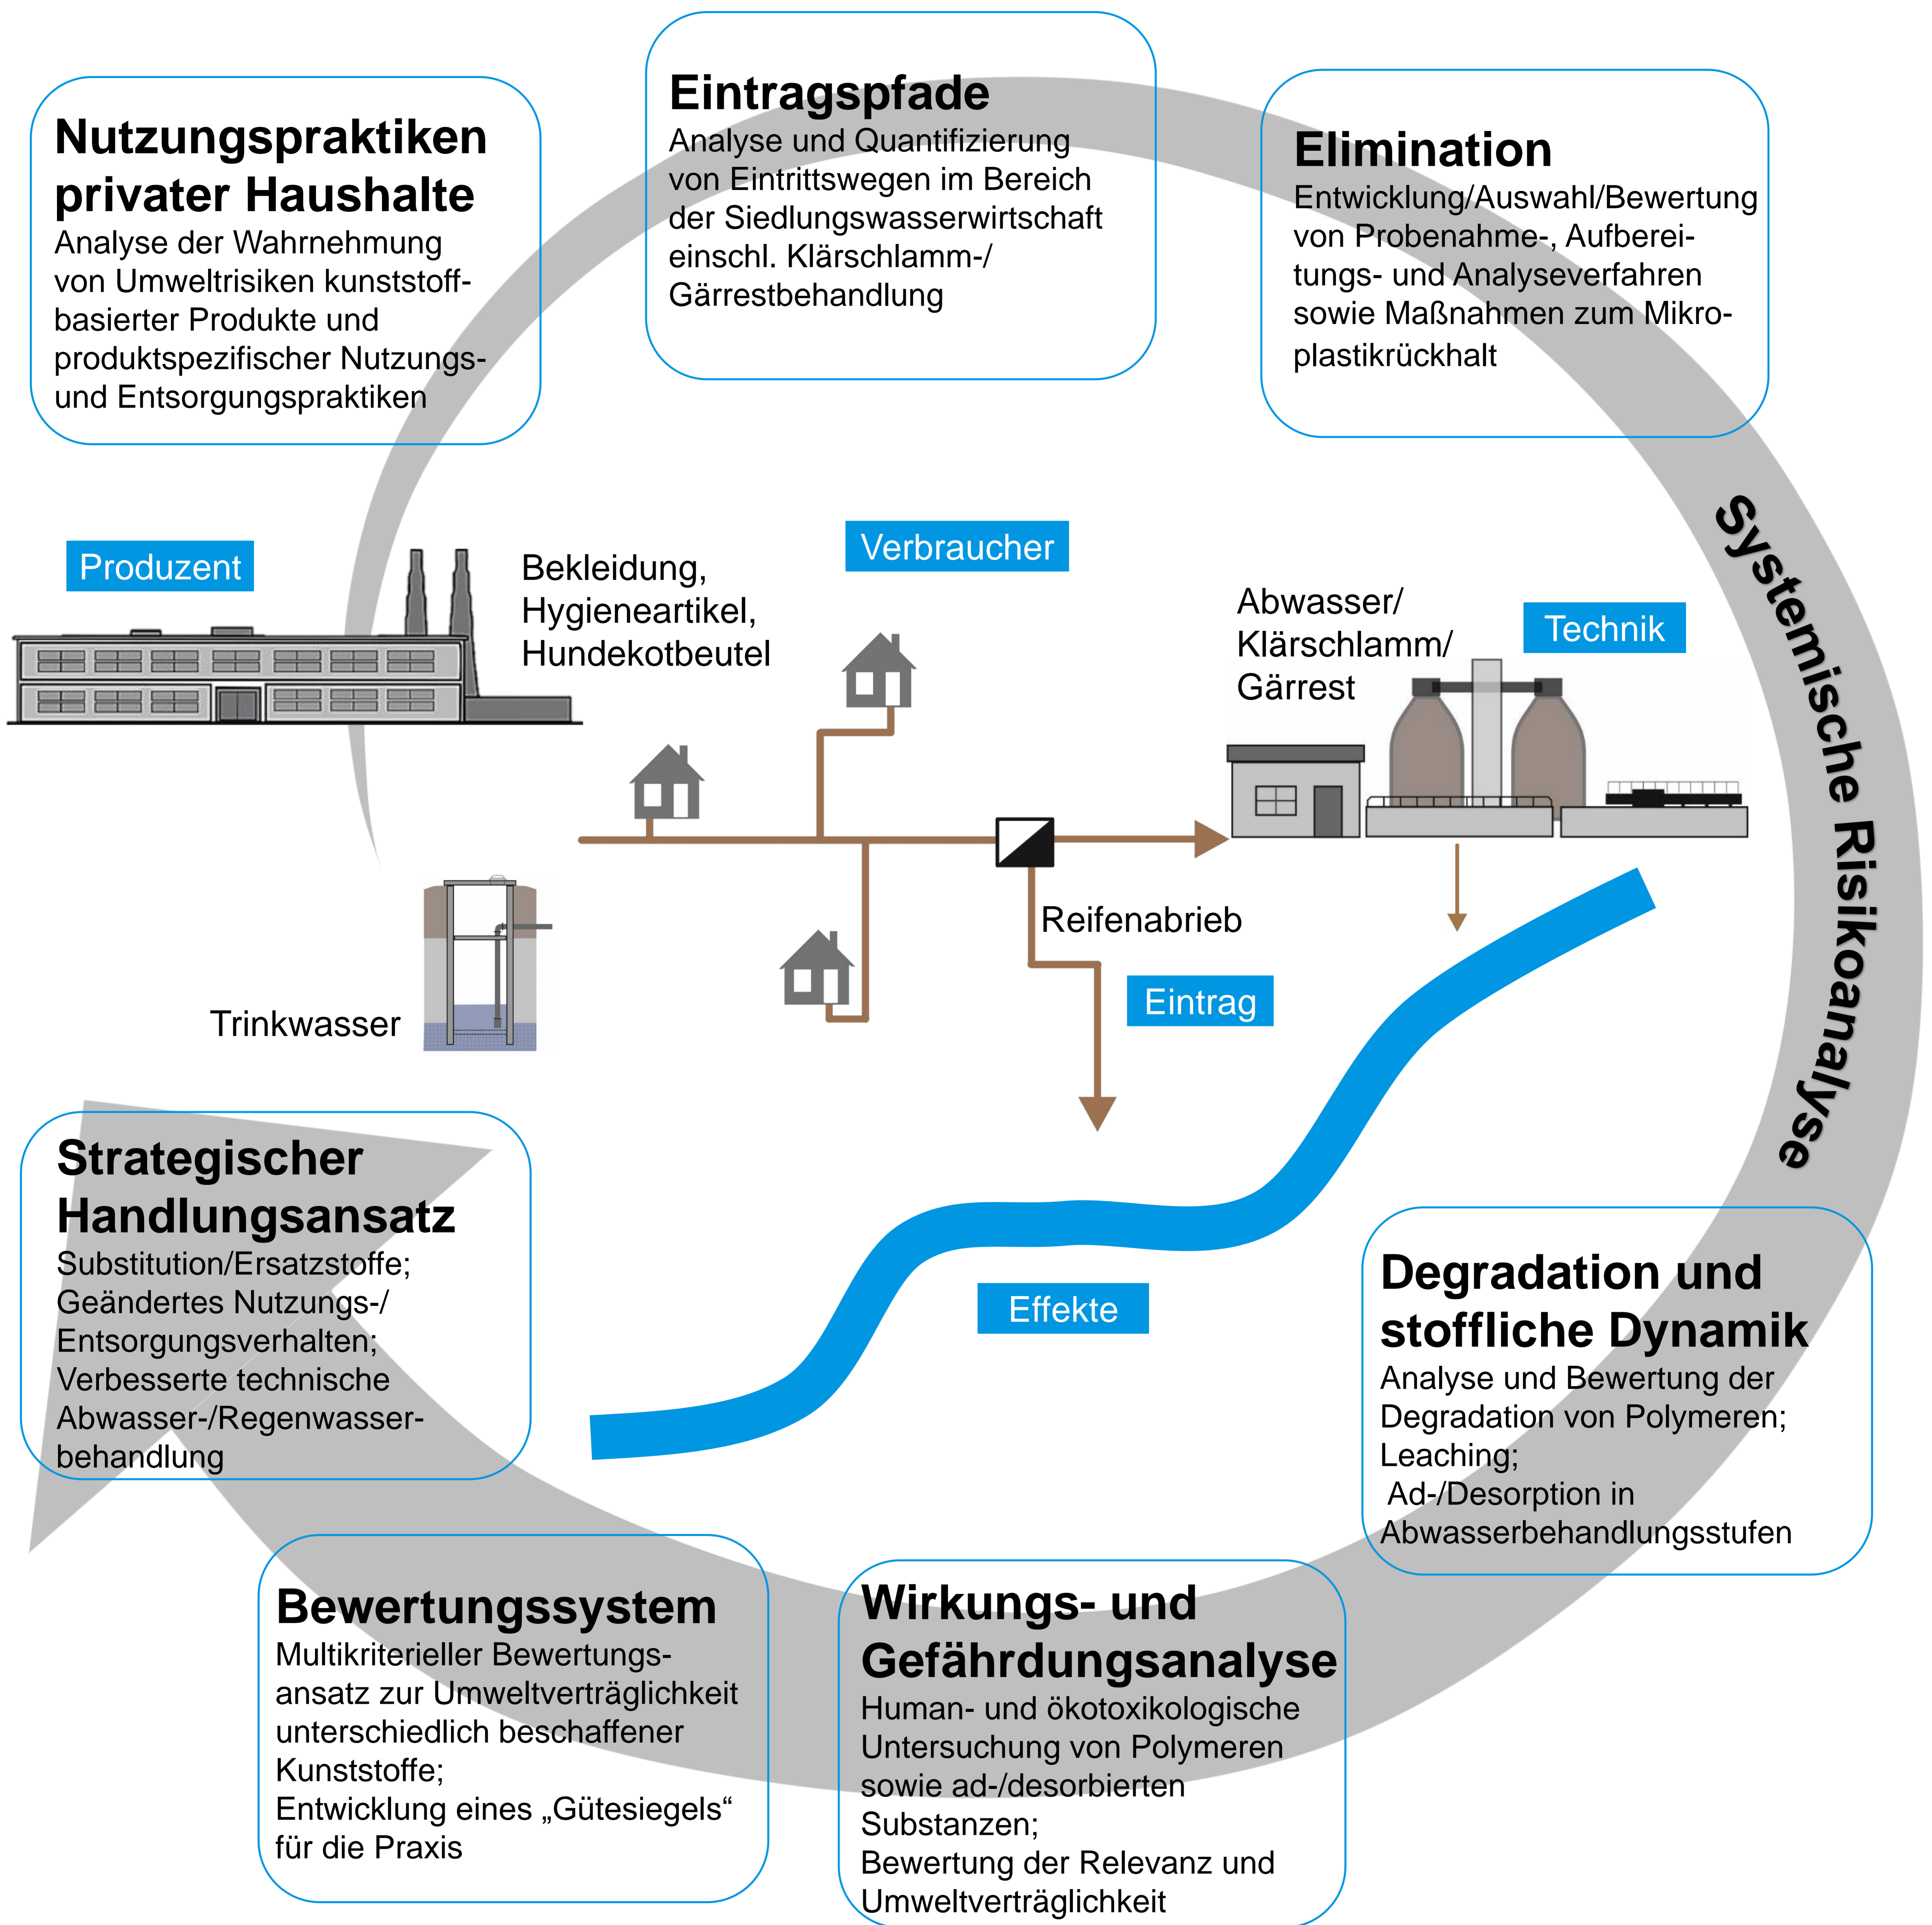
Nutzungspraktiken privater Haushalte
Analyse der Wahrnehmung von Umweltrisiken kunststoffbasierter Produkte und produktspezifischer Nutzungs- und Entsorgungspraktiken

Eintragspfade
Analyse und Quantifizierung von Eintrittswegen im Bereich der Siedlungswasserwirtschaft einschl. Klärschlamm-/ Gärrestbehandlung

Elimination
Entwicklung/Auswahl/Bewertung von Probenahme-, Aufbereitungs- und Analyseverfahren sowie Maßnahmen zum Mikroplastikrückhalt

Systemische Risikoanalyse

Produzent

Bekleidung, Hygieneartikel, Hundekotbeutel

Verbraucher

Abwasser/ Klärschlamm/ Gärrest

Technik

Reifenabrieb

Eintrag

Trinkwasser

Effekte

Strategischer Handlungsansatz
Substitution/Ersatzstoffe; Geändertes Nutzungs-/ Entsorgungsverhalten; Verbesserte technische Abwasser-/Regenwasserbehandlung

Degradation und stoffliche Dynamik
Analyse und Bewertung der Degradation von Polymeren; Leaching; Ad-/Desorption in Abwasserbehandlungsstufen

Bewertungssystem
Multikriterieller Bewertungsansatz zur Umweltverträglichkeit unterschiedlich beschaffener Kunststoffe;
Entwicklung eines „Gütesiegels“ für die Praxis

Wirkungs- und Gefährdungsanalyse
Human- und ökotoxikologische Untersuchung von Polymeren sowie ad-/desorbierten Substanzen;
Bewertung der Relevanz und Umweltverträglichkeit